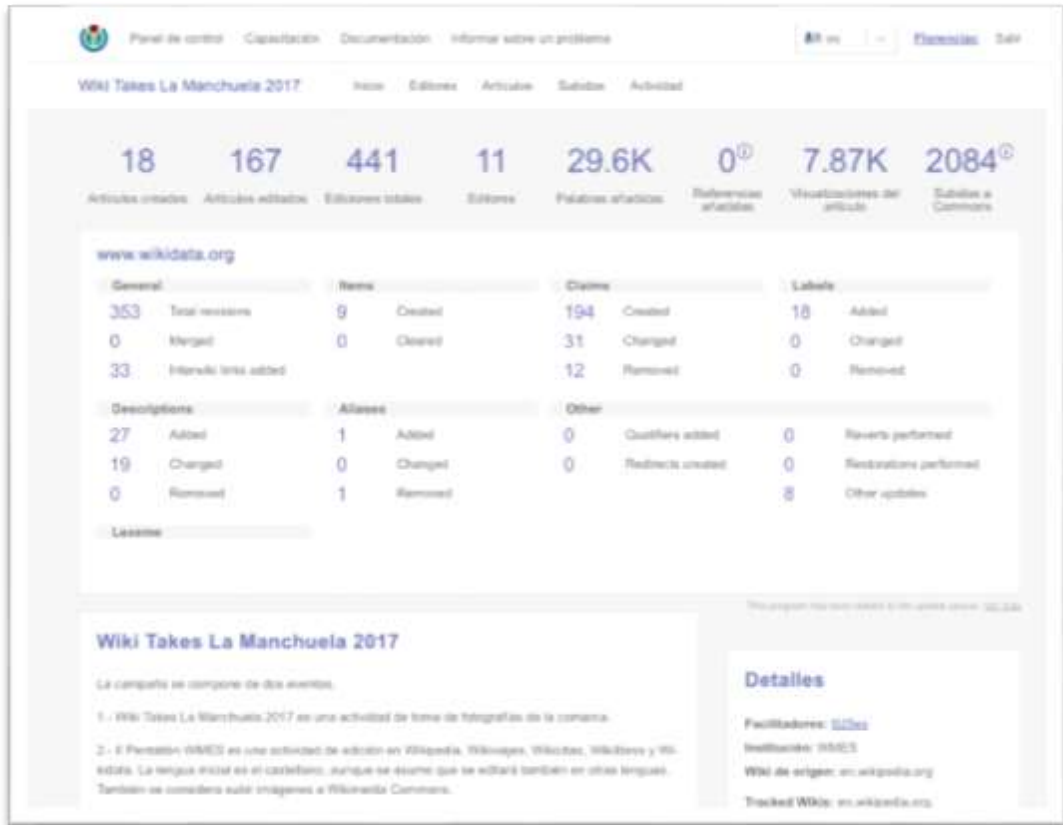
Panel de control Capacitación Documentación Informar sobre un problema

Preferencias Salir

Wiki Takes La Manchuela 2017 Inicio Editores Artículos Subidas Actividad

18 Artículos creados

167 Artículos editados

441 Ediciones totales

11 Editores

29.6K Palabras añadidas

0 Referencias añadidas

7.87K Visualizaciones del artículo

2084 Subidas a Commons

www.wikidata.org

| General | | Items | | Claims | | Labels | |
|---|---|---|---|---|---|---|---|
| 353 | Total revisions | 9 | Created | 194 | Created | 18 | Added |
| 0 | Merged | 0 | Cleared | 31 | Changed | 0 | Changed |
| 33 | Interwiki links added | | | 12 | Removed | 0 | Removed |

| Descriptions | | Aliases | | Other | | | |
|---|---|---|---|---|---|---|---|
| 27 | Added | 1 | Added | 0 | Qualifiers added | 0 | Reverts performed |
| 19 | Changed | 0 | Changed | 0 | Redirects created | 0 | Restorations performed |
| 0 | Removed | 1 | Removed | | | 8 | Other updates |

Lexeme

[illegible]

Wiki Takes La Manchuela 2017

La campaña se compone de dos eventos.

1.- Wiki Takes La Manchuela 2017 es una actividad de toma de fotografías de la comarca.

2.- II Pentatlón WMES es una actividad de edición en Wikipedia, Wikiviajes, Wikidata, Wikilibros y Wikidata. La lengua inicial es el castellano, aunque se asume que se editará también en otras lenguas. También se considera subir imágenes a Wikimedia Commons.

Detalles

Facilitadores: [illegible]

Institución: WMES

Wiki de origen: es.wikipedia.org

Tracked Wikis: es.wikipedia.org,